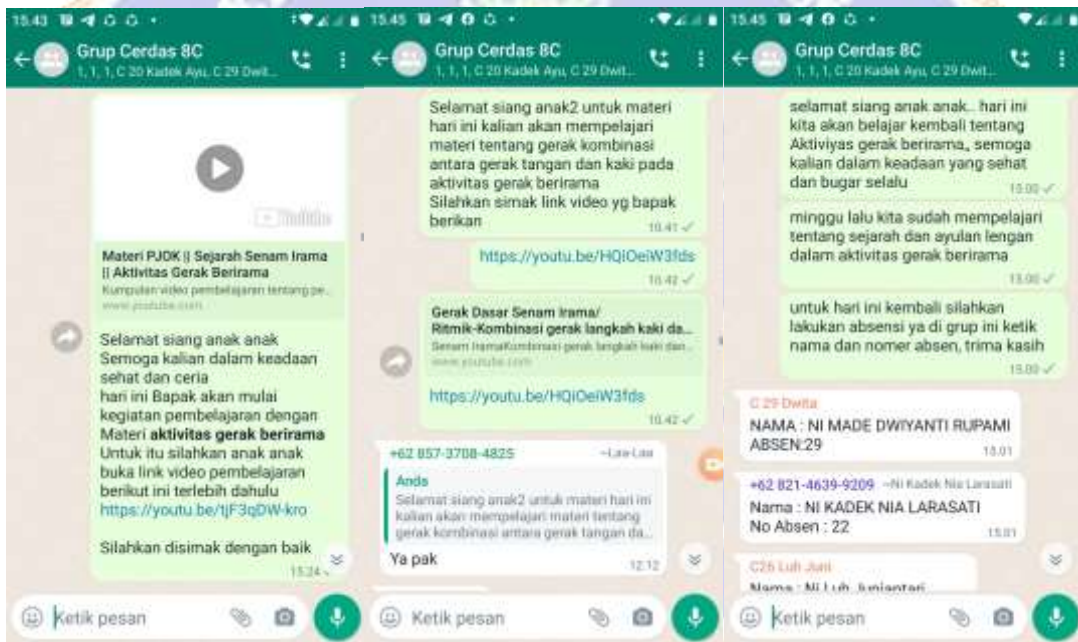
15.43

Grup Cerdas 8C
1, 1, 1, C 20 Kadek Ayu, C 29 Dwit...

YouTube

Materi PJOK || Sejarah Senam Irama || Aktivitas Gerak Berirama
Kumpulan video pembelajaran tentang pe...
www.youtube.com

Selamat siang anak anak
Semoga kalian dalam keadaan sehat dan ceria
hari ini Bapak akan mulai kegiatan pembelajaran dengan Materi **aktivitas gerak berirama**
Untuk itu silahkan anak anak buka link video pembelajaran berikut ini terlebih dahulu
https://youtu.be/tjF3qDW-kro

Silahkan disimak dengan baik
15.24

Ketik pesan

15.45

Grup Cerdas 8C
1, 1, 1, C 20 Kadek Ayu, C 29 Dwit...

Selamat siang anak2 untuk materi hari ini kalian akan mempelajari materi tentang gerak kombinasi antara gerak tangan dan kaki pada aktivitas gerak berirama
Silahkan simak link video yg bapak berikan
10.41

https://youtu.be/HQiOeiW3fds
10.42

Gerak Dasar Senam Irama/ Ritmik-Kombinasi gerak langkah kaki da...
Senam IramaKombinasi gerak langkah kaki dan...
www.youtube.com

https://youtu.be/HQiOeiW3fds
10.42

+62 857-3708-4825 ~Lasi-Lasi
Anda
Selamat siang anak2 untuk materi hari ini kalian akan mempelajari materi tentang gerak kombinasi antara gerak tangan da...
Ya pak
12.12

Ketik pesan

15.45

Grup Cerdas 8C
1, 1, 1, C 20 Kadek Ayu, C 29 Dwit...

selamat siang anak anak.. hari ini kita akan belajar kembali tentang Aktiviyas gerak berirama,, semoga kalian dalam keadaan yang sehat dan bugar selalu
15.00

minggu lalu kita sudah mempelajari tentang sejarah dan ayulan lengan dalam aktivitas gerak berirama
15.00

untuk hari ini kembali silahkan lakukan absensi ya di grup ini ketik nama dan nomer absen, trima kasih
15.00

C 29 Dwita
NAMA : NI MADE DWIYANTI RUPAMI
ABSEN:29
15.01

+62 821-4639-9209 ~Ni Kadek Nia Larasati
Nama : NI KADEK NIA LARASATI
No Absen : 22
15.01

C26 Luh Juni
Nama : Ni Luh Juniantari

Ketik pesan